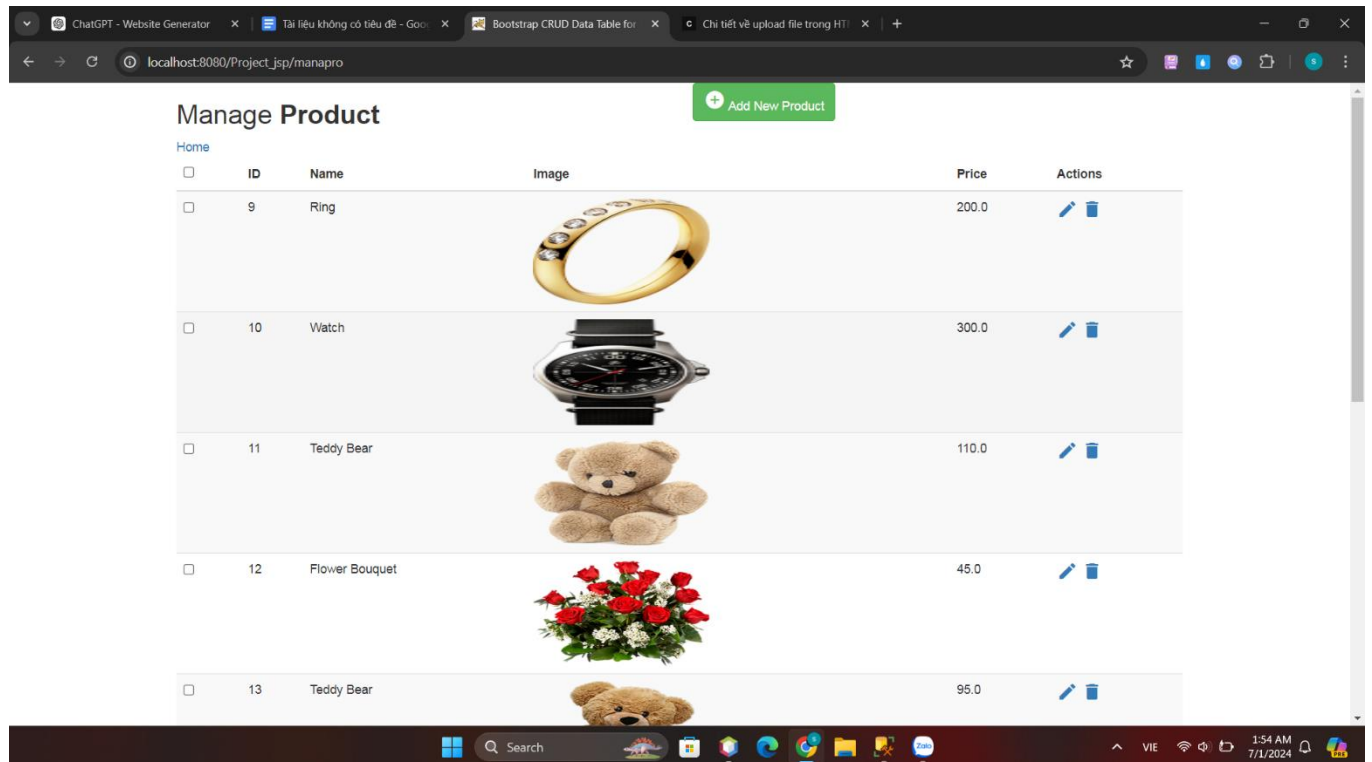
ChatGPT - Website Generator ×
Tài liệu không có tiêu đề - Goo ×
Bootstrap CRUD Data Table for ×
Chi tiết về upload file trong HT ×
+

localhost:8080/Project_jsp/manapro

Manage **Product**

Add New Product

Home

| | ID | Name | Image | Price | Actions |
|---|---|---|---|---|---|
| | 9 | Ring | | 200.0 | |
| | 10 | Watch | | 300.0 | |
| | 11 | Teddy Bear | | 110.0 | |
| | 12 | Flower Bouquet | | 45.0 | |
| | 13 | Teddy Bear | | 95.0 | |

Search

VIE
1:54 AM
7/1/2024